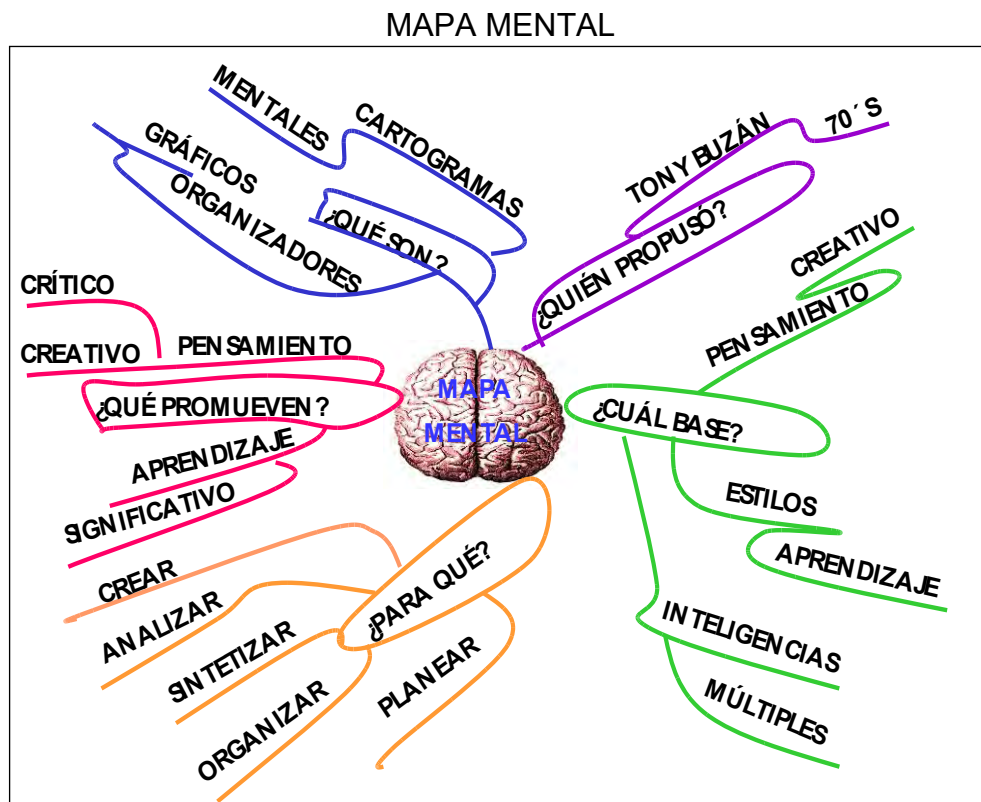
MAPA MENTAL

MAPA MENTAL

¿QUÉ SON?
GRÁFICOS ORGANIZADORES
MENTALES
CARTOGRAMAS

¿QUIÉN PROPUSÓ?
TONY BUZÁN
70´S

¿CUÁL BASE?
PENSAMIENTO
CREATIVO
ESTILOS
APRENDIZAJE
INTELIGENCIAS
MÚLTIPLES

¿PARA QUÉ?
CREAR
ANALIZAR
SINTETIZAR
ORGANIZAR
PLANEAR

¿QUÉ PROMUEVEN?
PENSAMIENTO
CRÍTICO
CREATIVO
APRENDIZAJE
SIGNIFICATIVO